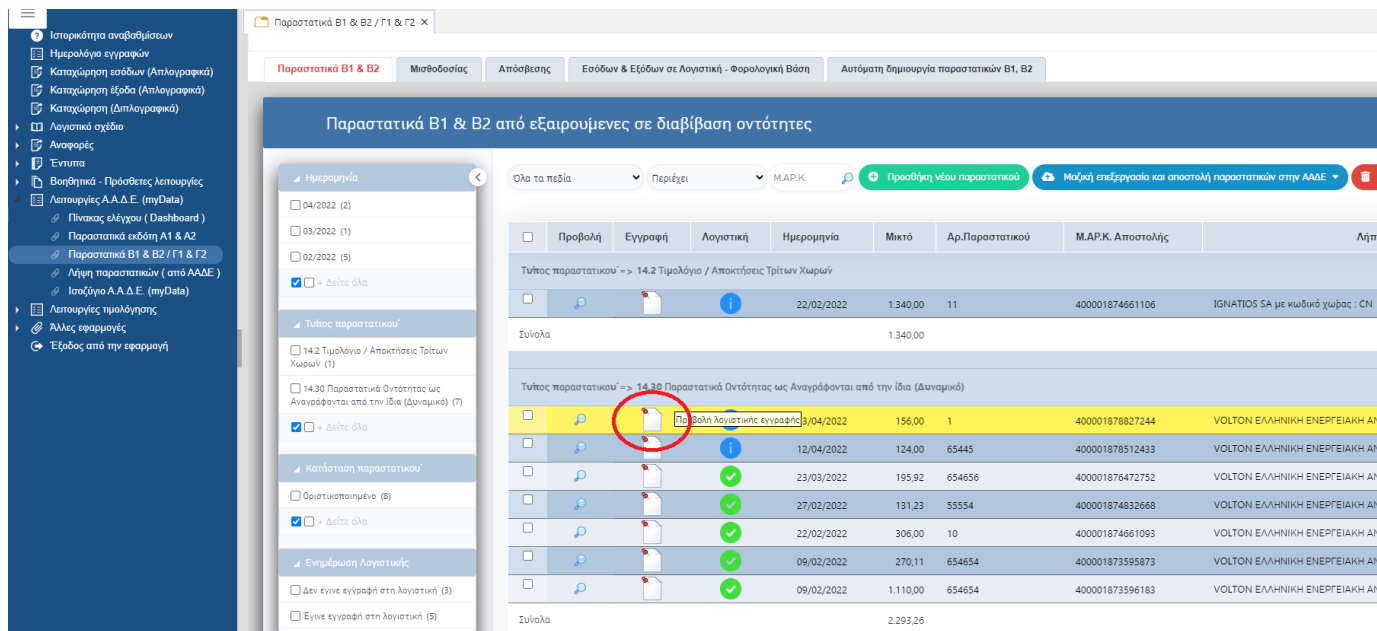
Ιστορικότητα αναβαθμίσεων
Ημερολόγιο εγγραφών
Καταχώρηση εσόδων (Απλογραφικά)
Καταχώρηση έξοδα (Απλογραφικά)
Καταχώρηση (Διπλογραφικά)
Λογιστικό σχέδιο
Αναφορές
Έντυπα
Βοηθητικά - Πρόσθετες λειτουργίες
Λειτουργίες Α.Α.Δ.Ε. (myData)
Πίνακας ελέγχου ( Dashboard )
Παραστατικά εκδότη Α1 & Α2
Παραστατικά Β1 & Β2 / Γ1 & Γ2
Λήψη παραστατικών ( από ΑΑΔΕ )
Ισοζύγιο Α.Α.Δ.Ε. (myData)
Λειτουργίες τιμολόγησης
Άλλες εφαρμογές
Έξοδος από την εφαρμογή

Παραστατικά Β1 & Β2 / Γ1 & Γ2 ×

Παραστατικά Β1 & Β2 | Μισθοδοσίας | Απόσβεσης | Εσόδων & Εξόδων σε Λογιστική - Φορολογική Βάση | Αυτόματη δημιουργία παραστατικών Β1, Β2

Παραστατικά Β1 & Β2 από εξαιρούμενες σε διαβίβαση οντότητες

Ημερομηνία
04/2022 (2)
03/2022 (1)
02/2022 (5)
+ Δείτε όλα

Τύπος παραστατικου'
14.2 Τιμολόγιο / Αποκτήσεις Τρίτων Χωρών (1)
14.30 Παραστατικά Οντότητας ως Αναγράφονται από την ίδια (Δυναμικό) (7)
+ Δείτε όλα

Κατάσταση παραστατικου'
Οριστικοποιημένο (8)
+ Δείτε όλα

Ενημέρωση Λογιστικής
Δεν έγινε εγγραφή στη λογιστική (3)
Έγινε εγγραφή στη λογιστική (5)

Όλα τα πεδία | Περιέχει | Μ.ΑΡ.Κ. | Προσθήκη νέου παραστατικού | Μαζική επεξεργασία και αποστολή παραστατικών στην ΑΑΔΕ

| | Προβολή | Εγγραφή | Λογιστική | Ημερομηνία | Μικτό | Αρ.Παραστατικου | Μ.ΑΡ.Κ. Αποστολής | Λήπ |
|---|---|---|---|---|---|---|---|---|
| Τύπος παραστατικου'=> 14.2 Τιμολόγιο / Αποκτήσεις Τρίτων Χωρών | | | | | | | | |
| | | | | 22/02/2022 | 1.340,00 | 11 | 400001874661106 | IGNATIOS SA με κωδικό χώρας : CN |
| Σύνολα | | | | | 1.340,00 | | | |
| Τύπος παραστατικου'=> 14.30 Παραστατικά Οντότητας ως Αναγράφονται από την ίδια (Δυναμικό) | | | | | | | | |
| | | Προβολή λογιστικής εγγραφής | | 13/04/2022 | 156,00 | 1 | 400001878827244 | VOLTON ΕΛΛΗΝΙΚΗ ΕΝΕΡΓΕΙΑΚΗ ΑΝ |
| | | | | 12/04/2022 | 124,00 | 65445 | 400001878512433 | VOLTON ΕΛΛΗΝΙΚΗ ΕΝΕΡΓΕΙΑΚΗ ΑΝ |
| | | | | 23/03/2022 | 195,92 | 654656 | 400001876472752 | VOLTON ΕΛΛΗΝΙΚΗ ΕΝΕΡΓΕΙΑΚΗ ΑΝ |
| | | | | 27/02/2022 | 131,23 | 55554 | 400001874832668 | VOLTON ΕΛΛΗΝΙΚΗ ΕΝΕΡΓΕΙΑΚΗ ΑΝ |
| | | | | 22/02/2022 | 306,00 | 10 | 400001874661093 | VOLTON ΕΛΛΗΝΙΚΗ ΕΝΕΡΓΕΙΑΚΗ ΑΝ |
| | | | | 09/02/2022 | 270,11 | 654654 | 400001873595873 | VOLTON ΕΛΛΗΝΙΚΗ ΕΝΕΡΓΕΙΑΚΗ ΑΝ |
| | | | | 09/02/2022 | 1.110,00 | 654654 | 400001873596183 | VOLTON ΕΛΛΗΝΙΚΗ ΕΝΕΡΓΕΙΑΚΗ ΑΝ |
| Σύνολα | | | | | 2.293,26 | | | |